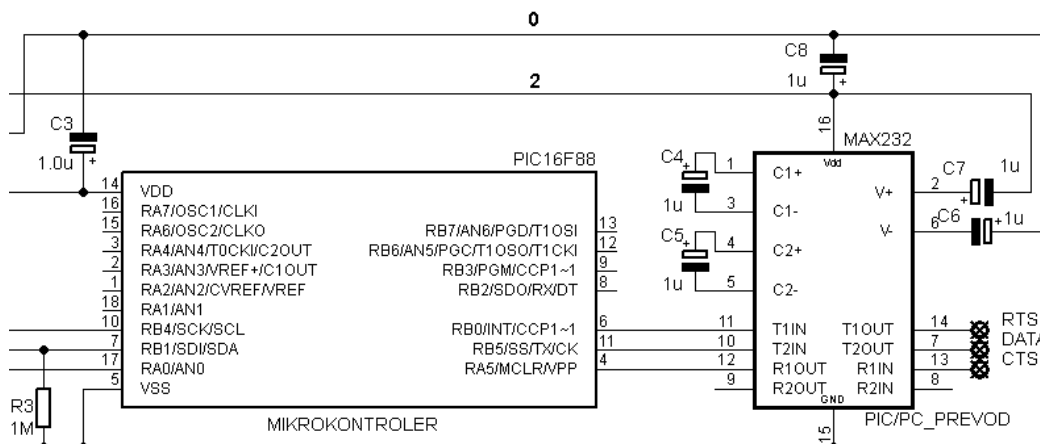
0
2
C8
1u
C3
1.0u
+
16
MAX232
PIC16F88
C4
+
1
C1+
Vdd
C7
1u
14
VDD
2
V+
+
16
RA7/OSC1/CLKI
1u
3
C1-
15
RA6/OSC2/CLKO
RB7/AN6/PGD/T1OSI
13
6
C6
+
1u
V-
3
RA4/AN4/T0CKI/C2OUT
RB6/AN5/PGC/T1OSO/T1CKI
12
C5
+
4
C2+
2
RA3/AN3/VREF+/C1OUT
RB3/PGM/CCP1~1
9
1
RA2/AN2/CVREF/VREF
RB2/SDO/RX/DT
8
1u
5
C2-
18
RA1/AN1
10
RB4/SCK/SCL
RB0/INT/CCP1~1
6
11
T1IN
T1OUT
14
RTS
7
RB1/SDI/SDA
RB5/SS/TX/CK
11
10
T2IN
T2OUT
7
DATA
17
RA0/AN0
RA5/MCLR/VPP
4
12
R1OUT
R1IN
13
CTS
5
VSS
9
R2OUT
GND
R2IN
8
R3
1M
MIKROKONTROLER
PIC/PC_PREVOD
15